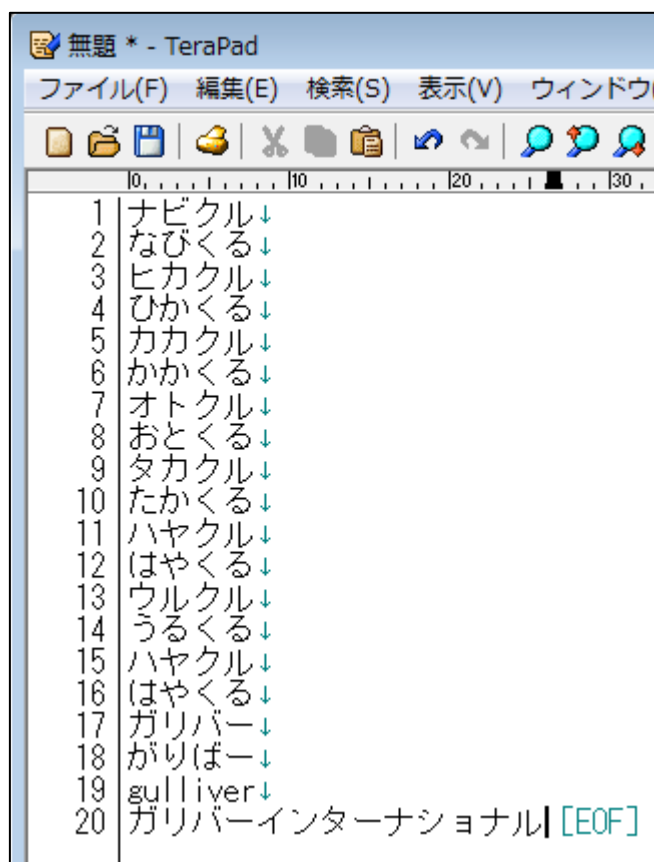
無題 * - TeraPad
ファイル(F) 編集(E) 検索(S) 表示(V) ウィンドウ

0 10 20 30

1 ナビクル↓
2 なびくる↓
3 ヒカクル↓
4 ひかくる↓
5 カカクル↓
6 かかくる↓
7 オトクル↓
8 おとくる↓
9 タカクル↓
10 たかくる↓
11 ハヤクル↓
12 はやくる↓
13 ウルクル↓
14 うるくる↓
15 ハヤクル↓
16 はやくる↓
17 ガリバー↓
18 がりばー↓
19 gulliver↓
20 ガリバーインターナショナル[EOF]